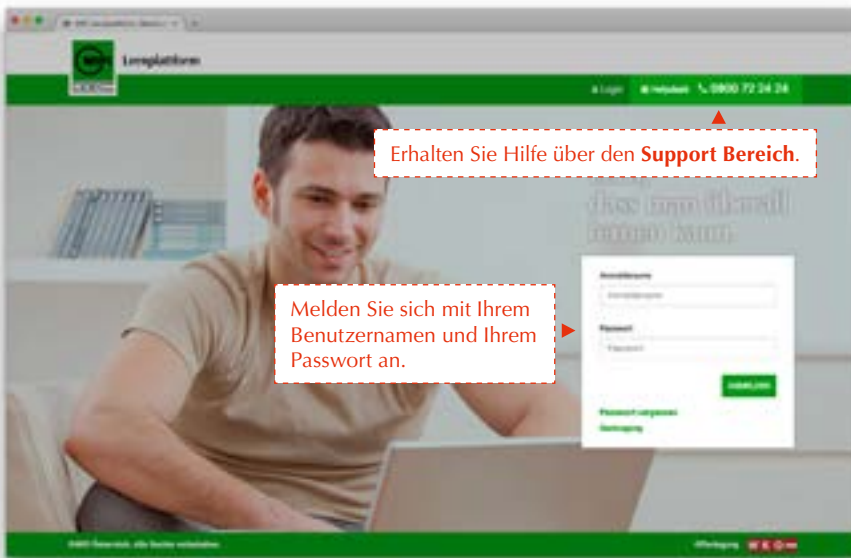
Lernplattform

Login Helpdesk 0800 72 24 24

Erhalten Sie Hilfe über den **Support Bereich**.

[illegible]

Melden Sie sich mit Ihrem Benutzernamen und Ihrem Passwort an.

Anmeldename

Anmeldename

Passwort

Passwort

ANMELDEN

Passwort vergessen

Gastzugang

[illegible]

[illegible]